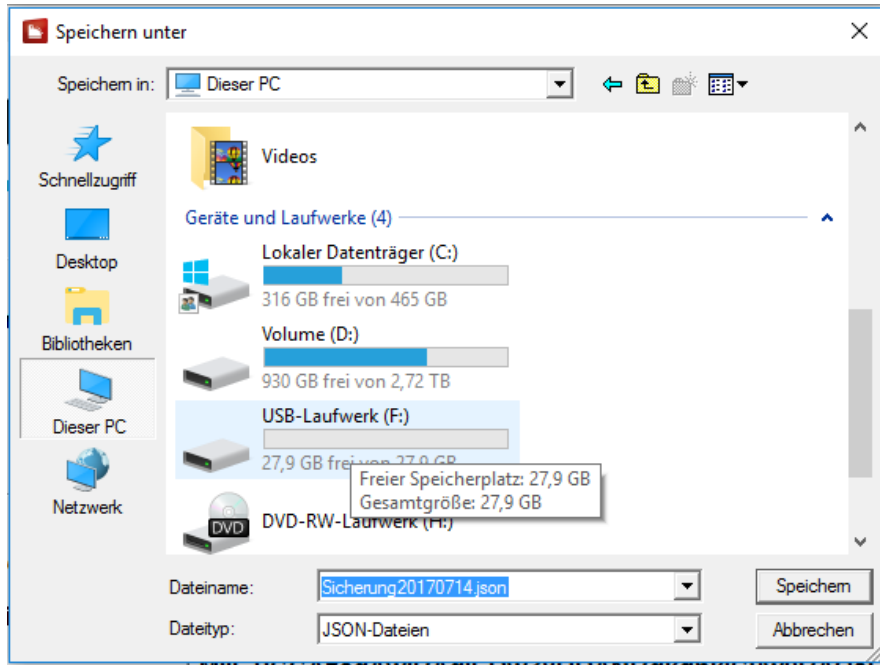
Speichern unter

Speichern in: Dieser PC

Schnellzugriff

Desktop

Bibliotheken

Dieser PC

Netzwerk

Videos

Geräte und Laufwerke (4)

Lokaler Datenträger (C:)

316 GB frei von 465 GB

Volume (D:)

930 GB frei von 2,72 TB

USB-Laufwerk (F:)

27,9 GB frei von 27,9 GB

Freier Speicherplatz: 27,9 GB
Gesamtgröße: 27,9 GB

DVD

DVD-RW-Laufwerk (H:)

Dateiname: Sicherung20170714.json

Dateityp: JSON-Dateien

Speichern

Abbrechen